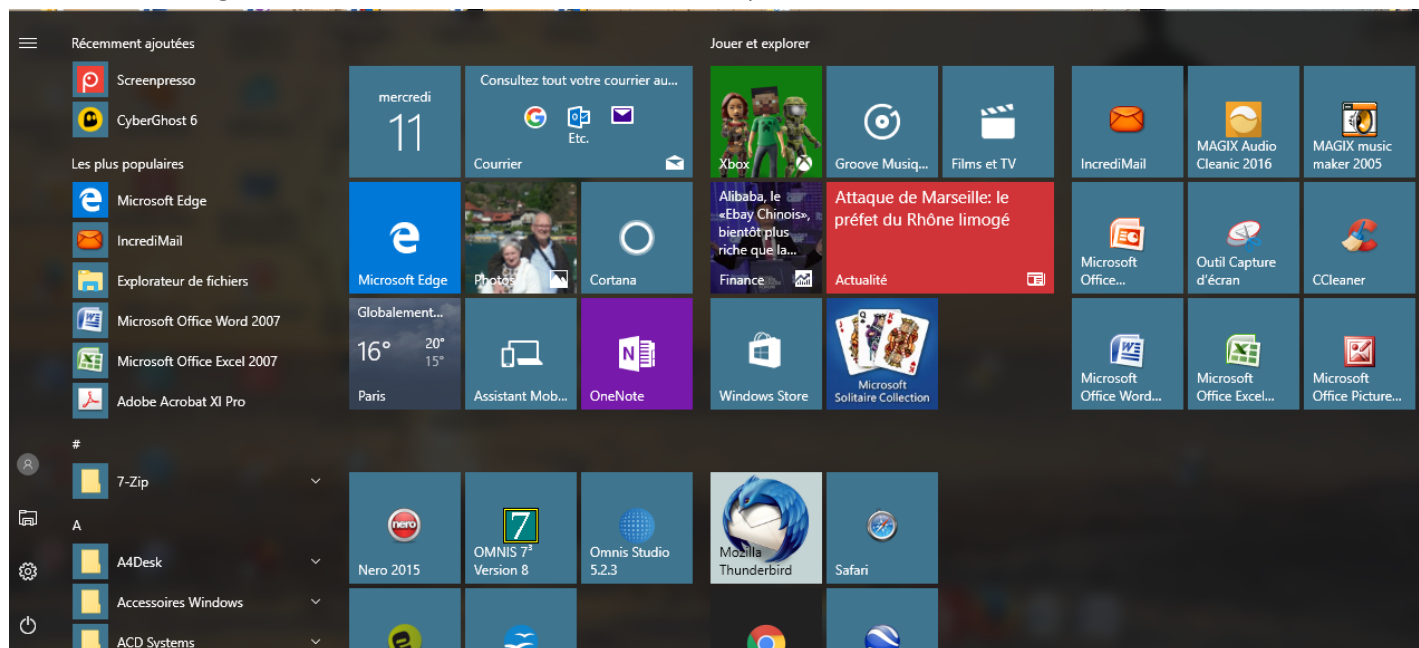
Récemment ajoutées

Screenpresso

CyberGhost 6

Les plus populaires

Microsoft Edge

IncrediMail

Explorateur de fichiers

Microsoft Office Word 2007

Microsoft Office Excel 2007

Adobe Acrobat XI Pro

#

7-Zip

A

A4Desk

Accessoires Windows

ACD Systems

mercredi
11

Consultez tout votre courrier au...
Etc.
Courrier

Microsoft Edge

Photos

Cortana

Globalement...
16° 20° 15°
Paris

Assistant Mob...

OneNote

Jouer et explorer

Xbox

Groove Musiq...

Films et TV

Alibaba, le «Ebay Chinois», bientôt plus riche que la...
Finance

Attaque de Marseille: le préfet du Rhône limogé
Actualité

Windows Store

Microsoft Solitaire Collection

IncrediMail

MAGIX Audio Cleanic 2016

MAGIX music maker 2005

Microsoft Office...

Outil Capture d'écran

CCleaner

Microsoft Office Word...

Microsoft Office Excel...

Microsoft Office Picture...

nero
Nero 2015

7
OMNIS 7³ Version 8

Omnis Studio 5.2.3

Mozilla Thunderbird

Safari